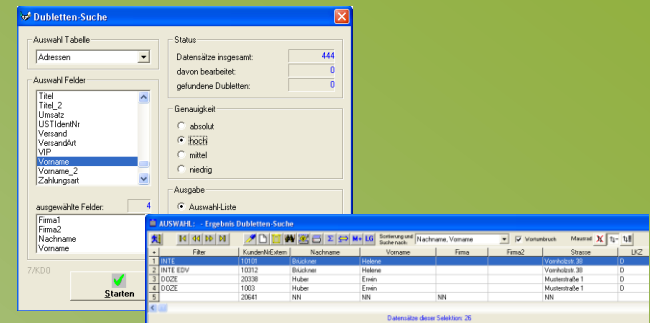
Dubletten-Suche

Auswahl Tabelle
Adressen

Auswahl Felder
Titel
Titel_2
Umsatz
USTIdentNr
Versand
VersandArt
VIP
Vorname
Vorname_2
Zahlungsart

ausgewählte Felder: 4
Firma1
Firma2
Nachname
Vorname

7/KD0

Starten

Status
Datensätze insgesamt: 444
davon bearbeitet: 0
gefundene Dubletten: 0

Genauigkeit
absolut
hoch
mittel
niedrig

Ausgabe
Auswahl-Liste

AUSWAHL: - Ergebnis Dubletten-Suche

Sortierung und Suche nach: Nachname, Vorname
Vorlaufdruck
Maximal

| | Filter | KundenNrExtern | Nachname | Vorname | Firma | Firma2 | Strasse | LKZ |
|---|---|---|---|---|---|---|---|---|
| 1 | INTE | 10101 | Brückner | Helene | | | Voralholzstr.38 | D |
| 1 | INTE EDV | 10312 | Brückner | Helene | | | Voralholzstr.38 | D |
| 2 | DOZE | 20338 | Huber | Erwin | | | Musterstraße 1 | D |
| 4 | DOZE | 1003 | Huber | Erwin | | | Musterstraße 1 | D |
| 5 | | 20641 | NN | NN | NN | | | D |

Datensätze dieser Selektion: 26